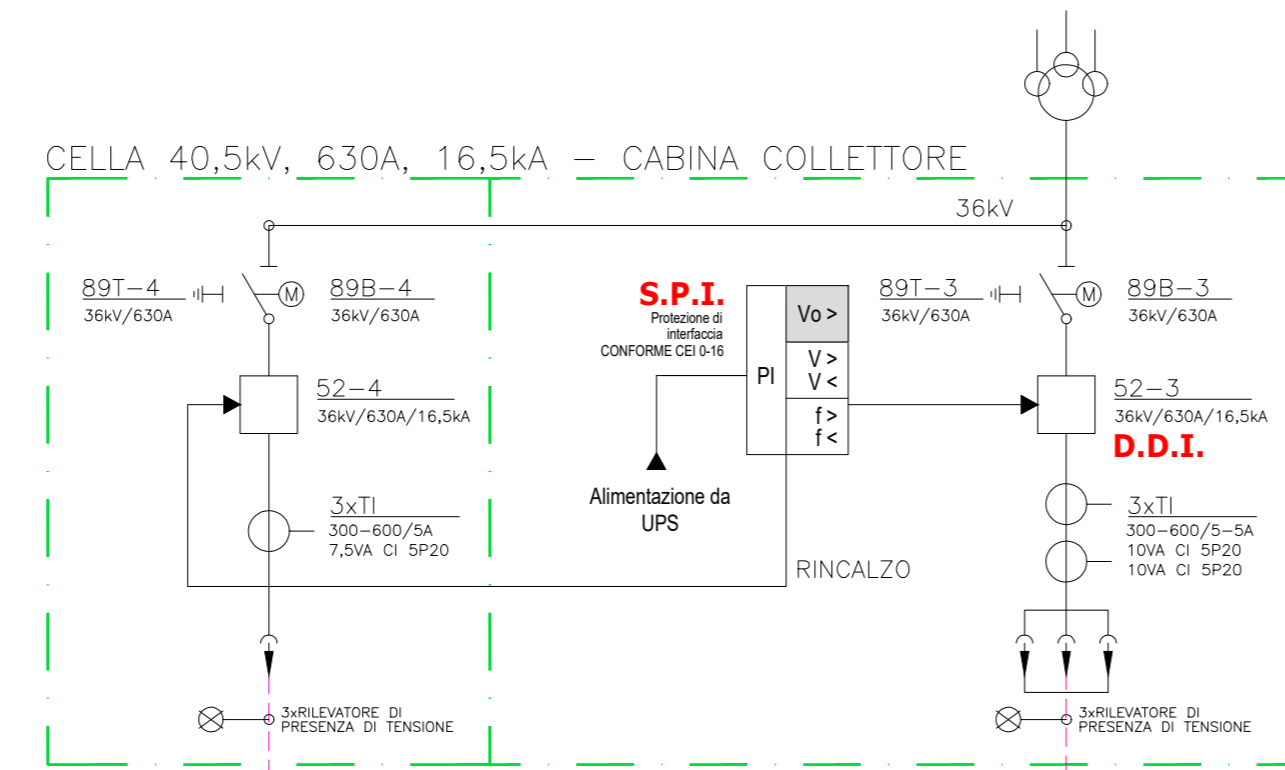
CELLA 40,5kV, 630A, 16,5kA – CABINA COLLETTORE

36kV

89T–4
36kV/630A

89B–4
36kV/630A

S.P.I.
Protezione di interfaccia
CONFORME CEI 0-16

PI

Vo >

V >
V <

f >
f <

89T–3
36kV/630A

89B–3
36kV/630A

52–4
36kV/630A/16,5kA

52–3
36kV/630A/16,5kA

D.D.I.

Alimentazione da UPS

3xTI
300–600/5A
7,5VA Cl 5P20

3xTI
300–600/5–5A
10VA Cl 5P20
10VA Cl 5P20

RINCALZO

3xRILEVATORE DI PRESENZA DI TENSIONE

3xRILEVATORE DI PRESENZA DI TENSIONE